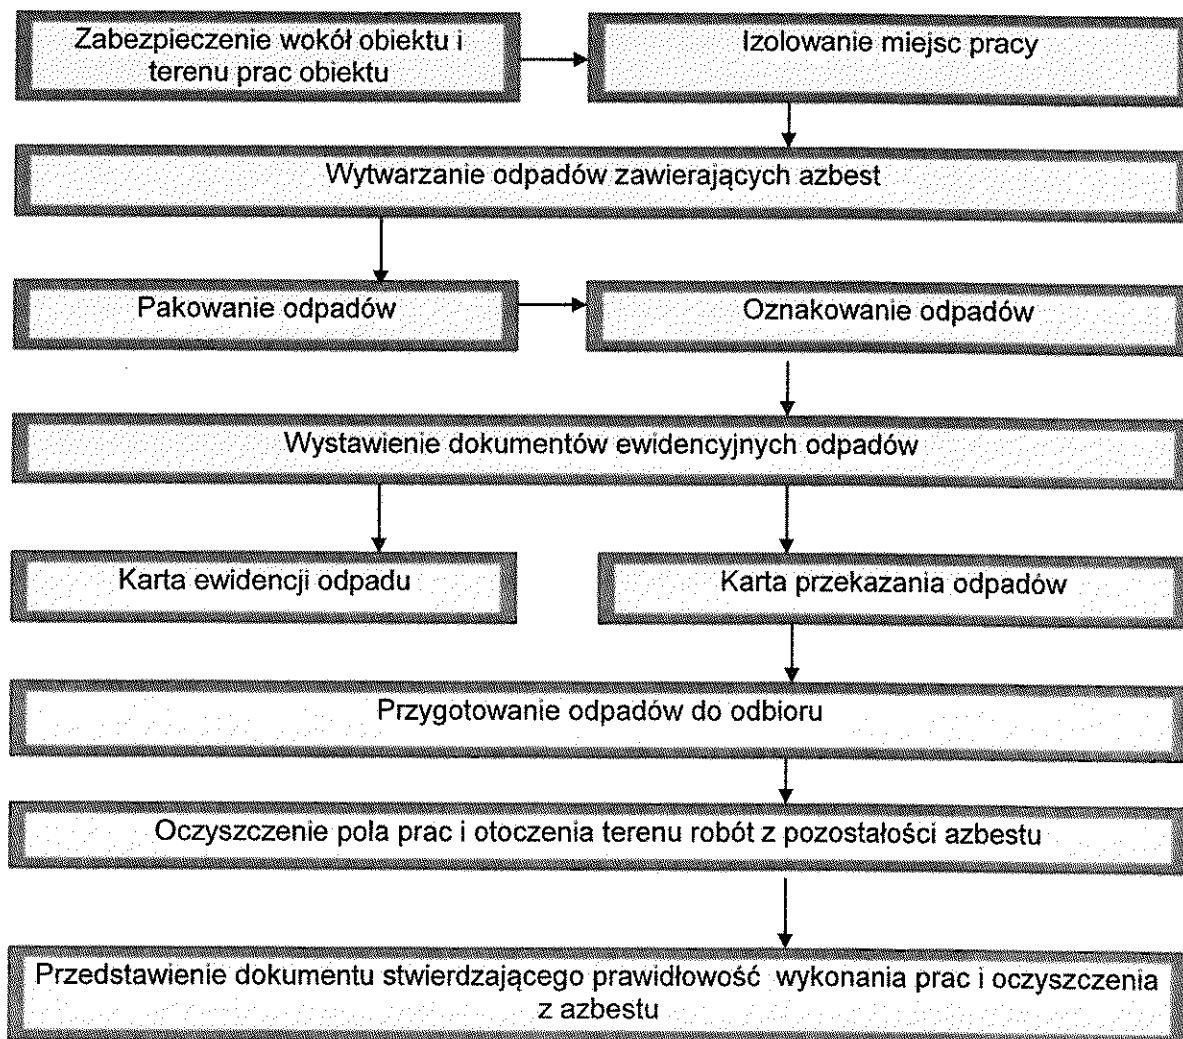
Zabezpieczenie wokół obiektu i terenu prac obiektu

Izolowanie miejsc pracy

Wytwarzanie odpadów zawierających azbest

Pakowanie odpadów

Oznakowanie odpadów

Wystawienie dokumentów ewidencyjnych odpadów

Karta ewidencji odpadu

Karta przekazania odpadów

Przygotowanie odpadów do odbioru

Oczyszczenie pola prac i otoczenia terenu robót z pozostałości azbestu

Przedstawienie dokumentu stwierdzającego prawidłowość wykonania prac i oczyszczenia z azbestu